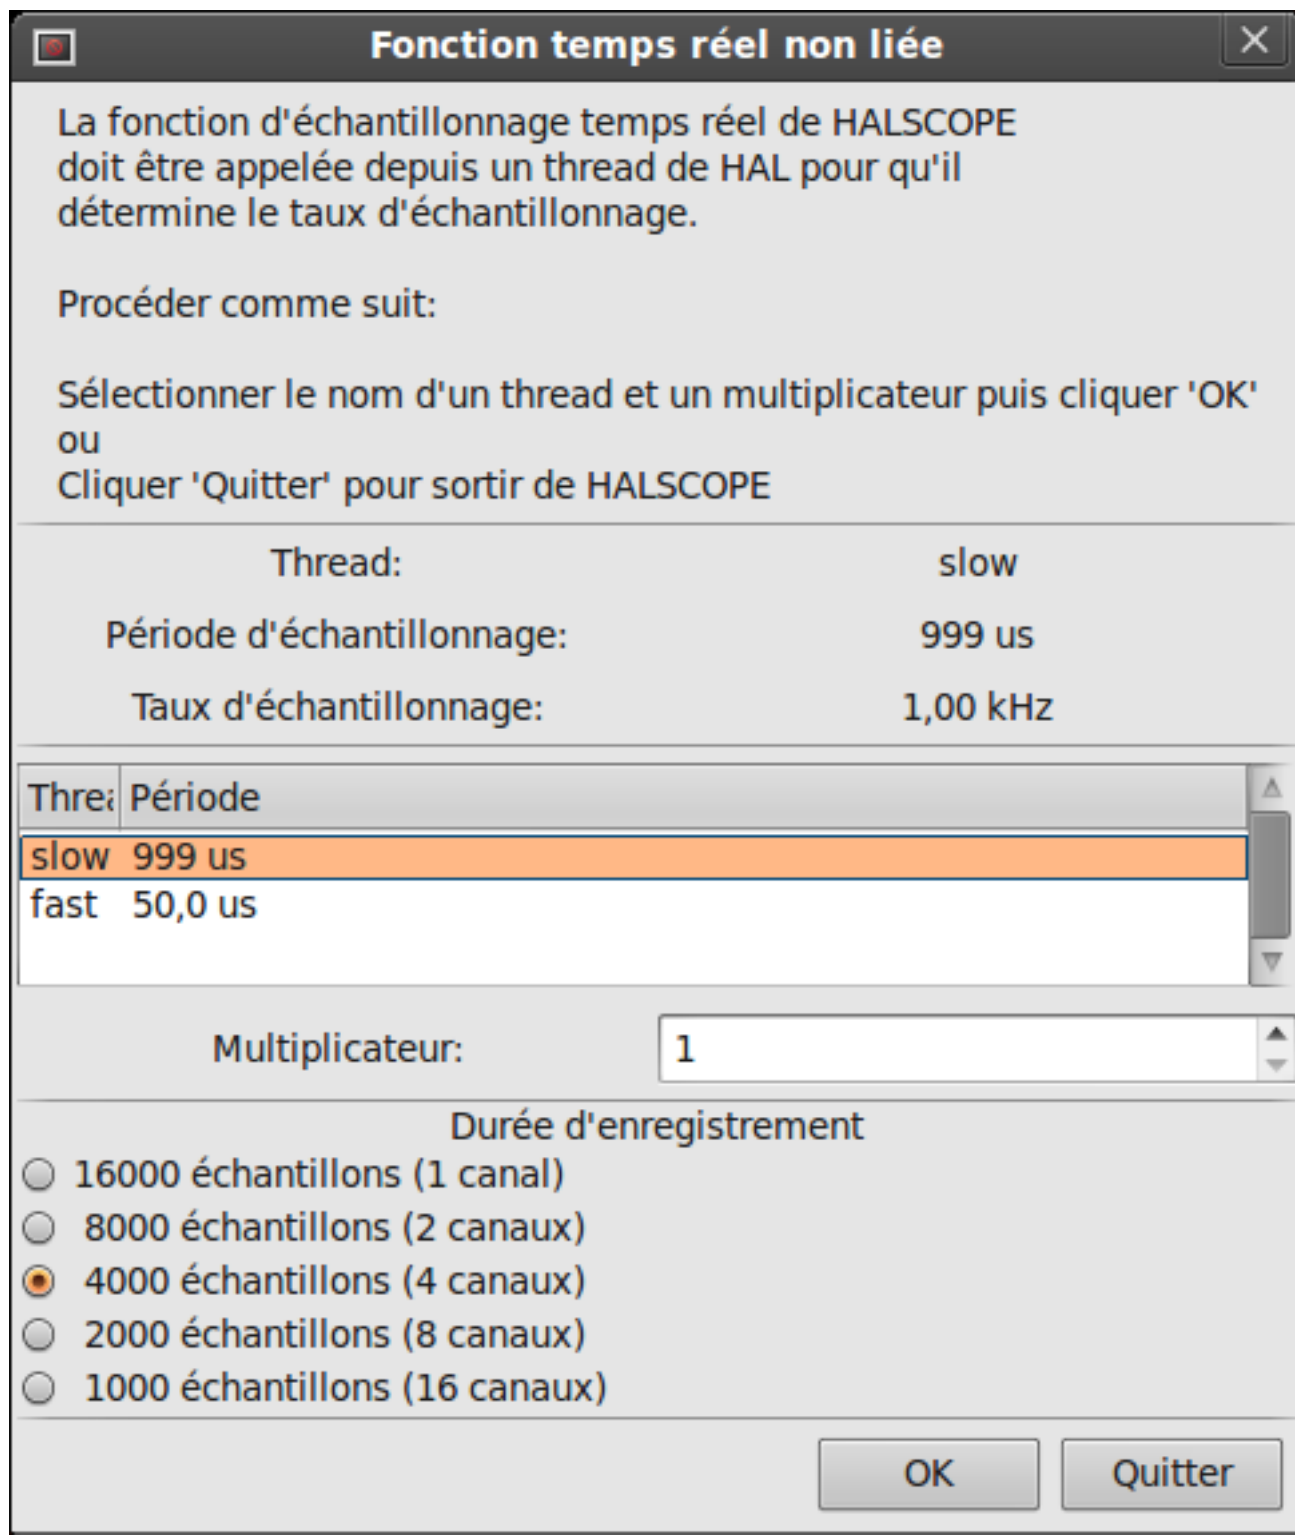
Fonction temps réel non liée

La fonction d'échantillonnage temps réel de HALSCOPE doit être appelée depuis un thread de HAL pour qu'il détermine le taux d'échantillonnage.

Procéder comme suit:

Sélectionner le nom d'un thread et un multiplicateur puis cliquer 'OK'
ou
Cliquer 'Quitter' pour sortir de HALSCOPE

Thread: slow

Période d'échantillonnage: 999 us

Taux d'échantillonnage: 1,00 kHz

| Threa | Période |
|---|---|
| slow | 999 us |
| fast | 50,0 us |

Multiplicateur: 1

Durée d'enregistrement

16000 échantillons (1 canal)

8000 échantillons (2 canaux)

4000 échantillons (4 canaux)

2000 échantillons (8 canaux)

1000 échantillons (16 canaux)

OK Quitter